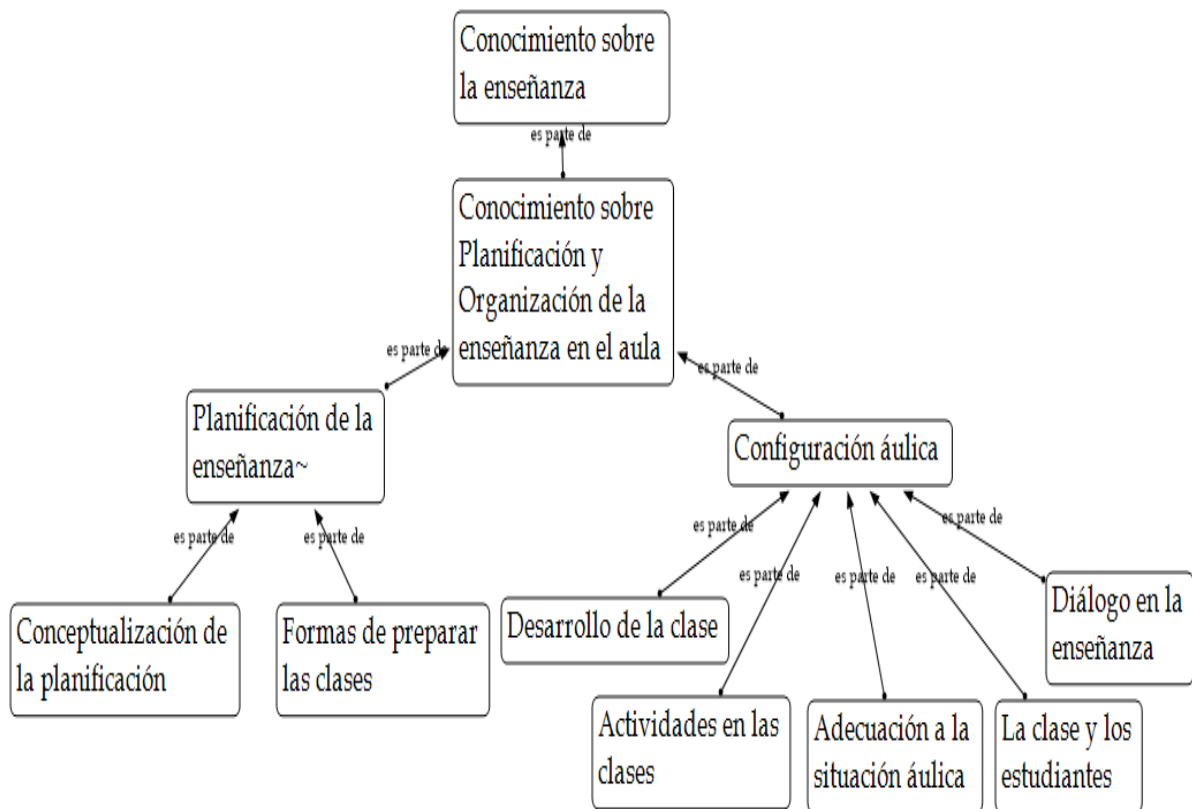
Conocimiento sobre la enseñanza

es parte de

Conocimiento sobre Planificación y Organización de la enseñanza en el aula

es parte de

es parte de

Planificación de la enseñanza~

Configuración áulica

es parte de

es parte de

Conceptualización de la planificación

Formas de preparar las clases

es parte de

es parte de

es parte de

es parte de

es parte de

Desarrollo de la clase

Diálogo en la enseñanza

Actividades en las clases

Adecuación a la situación áulica

La clase y los estudiantes